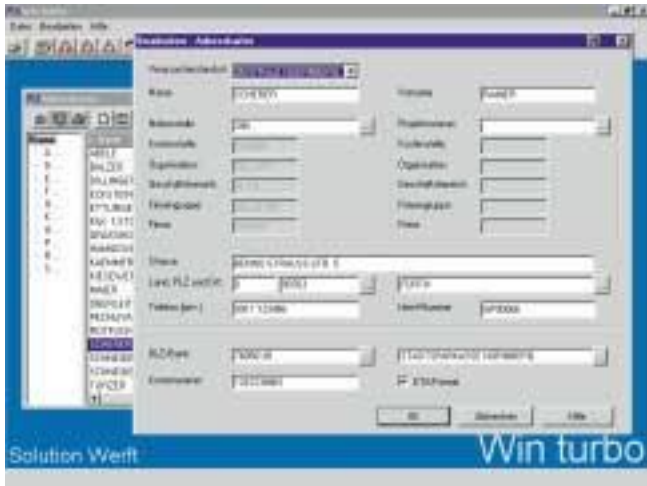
Datei Bearbeiten Hilfe

Bearbeiten - Adressdaten

Name

Vorname

Strasse

Land, PLZ und Ort

Telefon

Identifikation

BLZ/Bank

Kontonummer

ESR-Format

OK

Abbrechen

Hilfe

ABEL
BALZER
KAYSER
MAIER
SCHNEIDER

Solution Werft

Win turbo